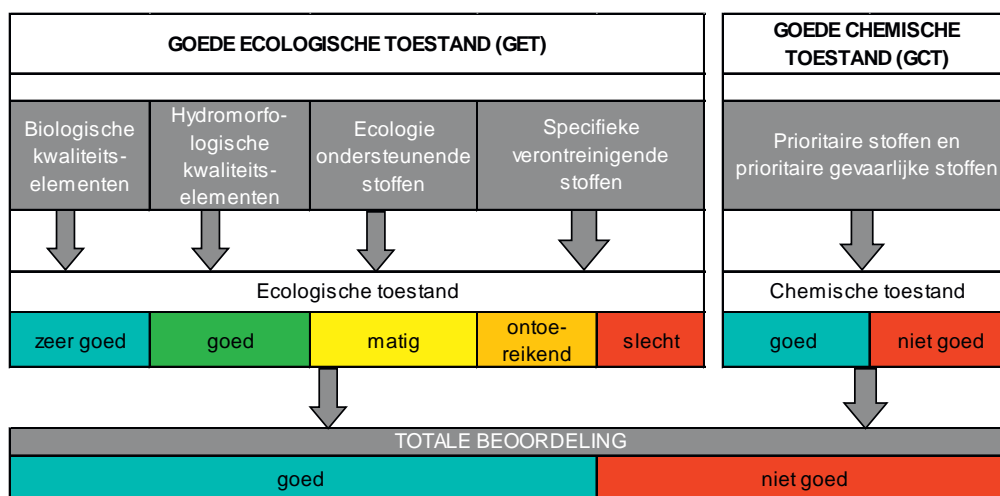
GOEDE ECOLOGISCHE TOESTAND (GET)

GOEDE CHEMISCHE TOESTAND (GCT)

Biologische kwaliteitselementen

Hydromorfologische kwaliteitselementen

Ecologie ondersteunende stoffen

Specifieke verontreinigende stoffen

Prioritaire stoffen en prioritaire gevaarlijke stoffen

Ecologische toestand

Chemische toestand

| zeer goed | goed | matig | ontoereikend | slecht |
|---|---|---|---|---|

| goed | niet goed |
|---|---|

TOTALE BEOORDELING

| goed | niet goed |
|---|---|